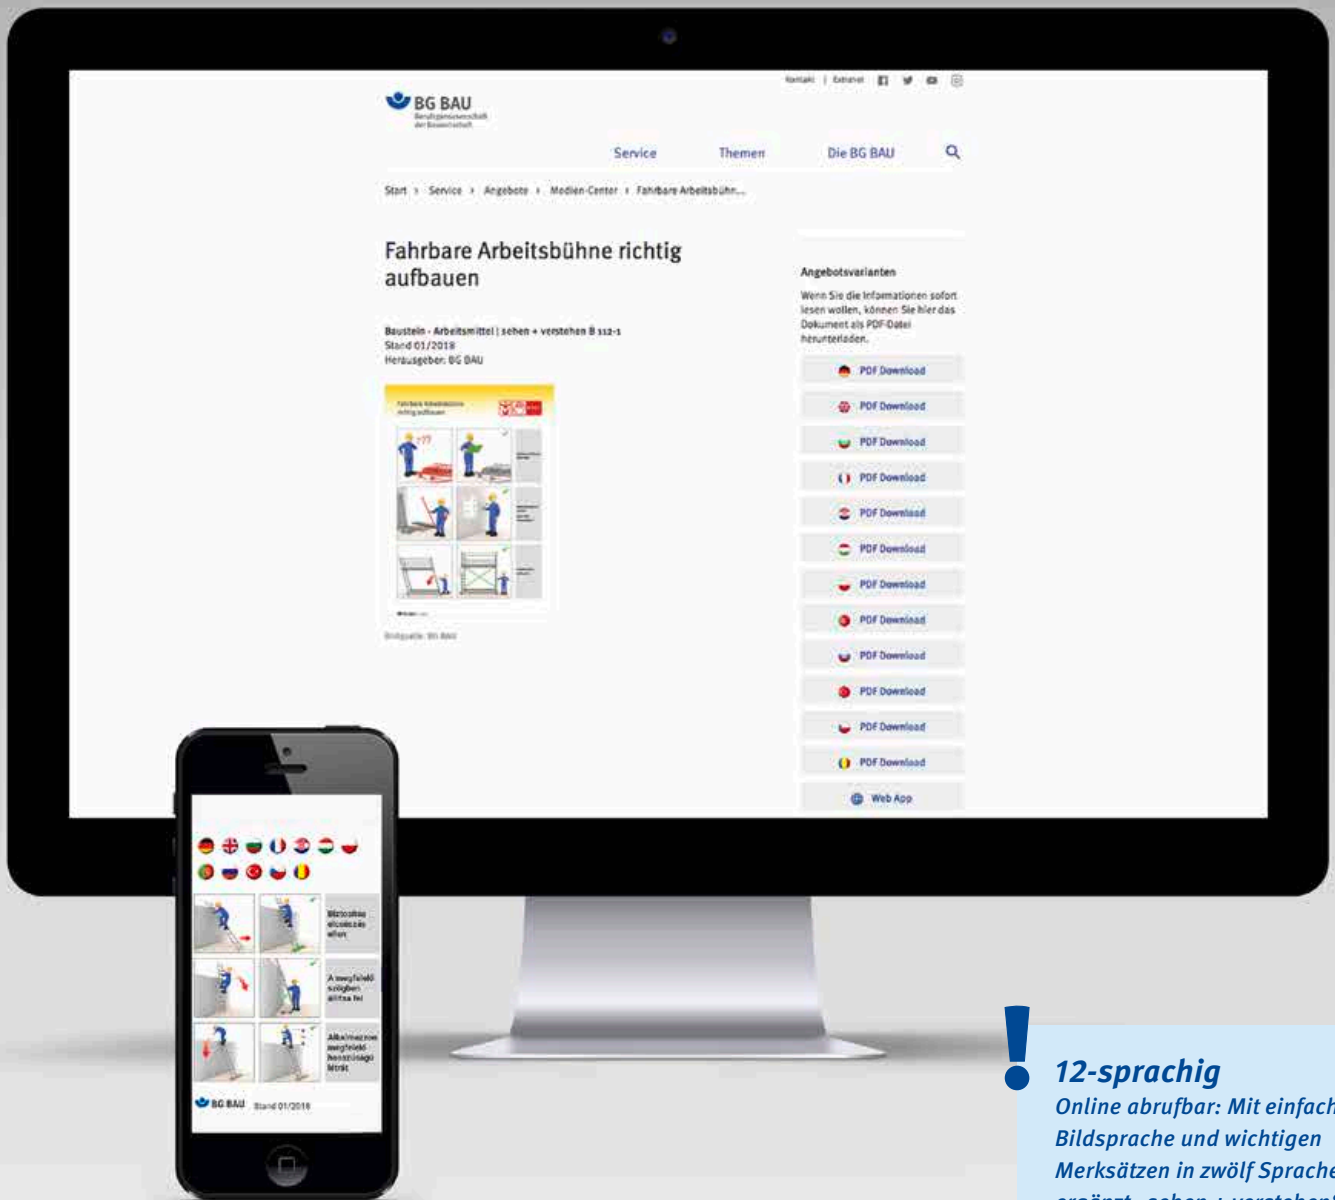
Kontakt | Extranet

BG BAU
Berufsgenossenschaft der Bauwirtschaft

Service Themen Die BG BAU

Start › Service › Angebote › Medien-Center › Fahrbare Arbeitsbühn...

Fahrbare Arbeitsbühne richtig aufbauen

Baustein - Arbeitsmittel | sehen + verstehen B 112-1
Stand 01/2018
Herausgeber: BG BAU

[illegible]

Bildquelle: BG BAU

Angebotsvarianten

Wenn Sie die Informationen sofort lesen wollen, können Sie hier das Dokument als PDF-Datei herunterladen.

PDF Download
PDF Download
PDF Download
PDF Download
PDF Download
PDF Download
PDF Download
PDF Download
PDF Download
PDF Download
PDF Download
PDF Download
Web App

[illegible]

A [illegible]

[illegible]

BG BAU Stand 01/2018

!
12-sprachig
Online abrufbar: Mit einfach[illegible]
Bildsprache und wichtigen
Merksätzen in zwölf Sprache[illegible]
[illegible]